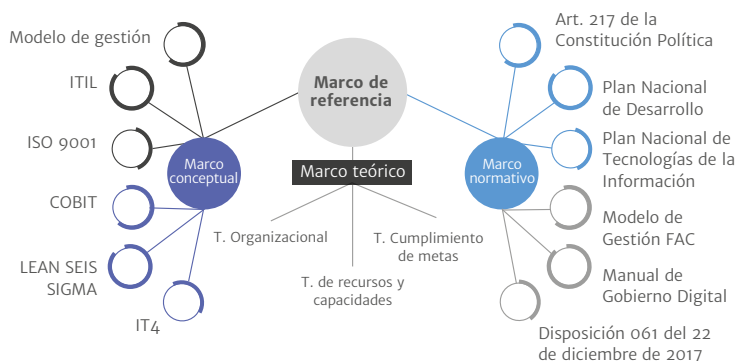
Marco de referencia

Marco conceptual

Modelo de gestión

ITIL

ISO 9001

COBIT

LEAN SEIS SIGMA

IT4

Marco teórico

T. Organizacional

T. de recursos y capacidades

T. Cumplimiento de metas

Marco normativo

Art. 217 de la Constitución Política

Plan Nacional de Desarrollo

Plan Nacional de Tecnologías de la Información

Modelo de Gestión FAC

Manual de Gobierno Digital

Disposición 061 del 22 de diciembre de 2017